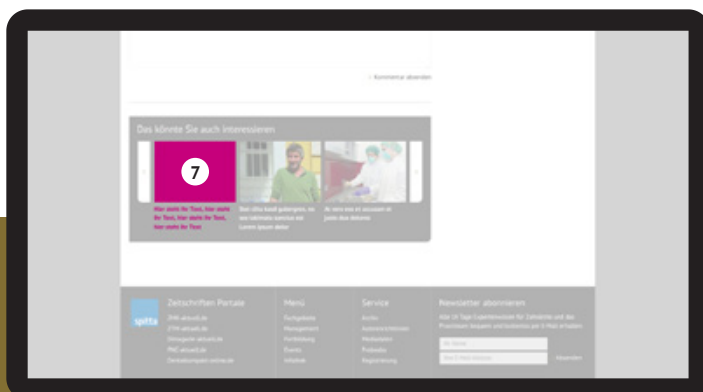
› Kommentar absenden

Das könnte Sie auch interessieren

7

Hier steht Ihr Text, hier steht Ihr Text, hier steht Ihr Text, hier steht Ihr Text

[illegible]

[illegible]

spitta

Zeitschriften Portale

ZMK-aktuell.de
ZTM-aktuell.de
Zahnaerzte-aktuell.de
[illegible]
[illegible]

Menü

Fachgebiete
Management
Fortbildung
Events
Infothek

Service

Archiv
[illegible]
Mediadaten
Podcasts
Registrierung

Newsletter abonnieren

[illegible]

Ihr Name

Ihre E-Mail-Adresse

Absenden